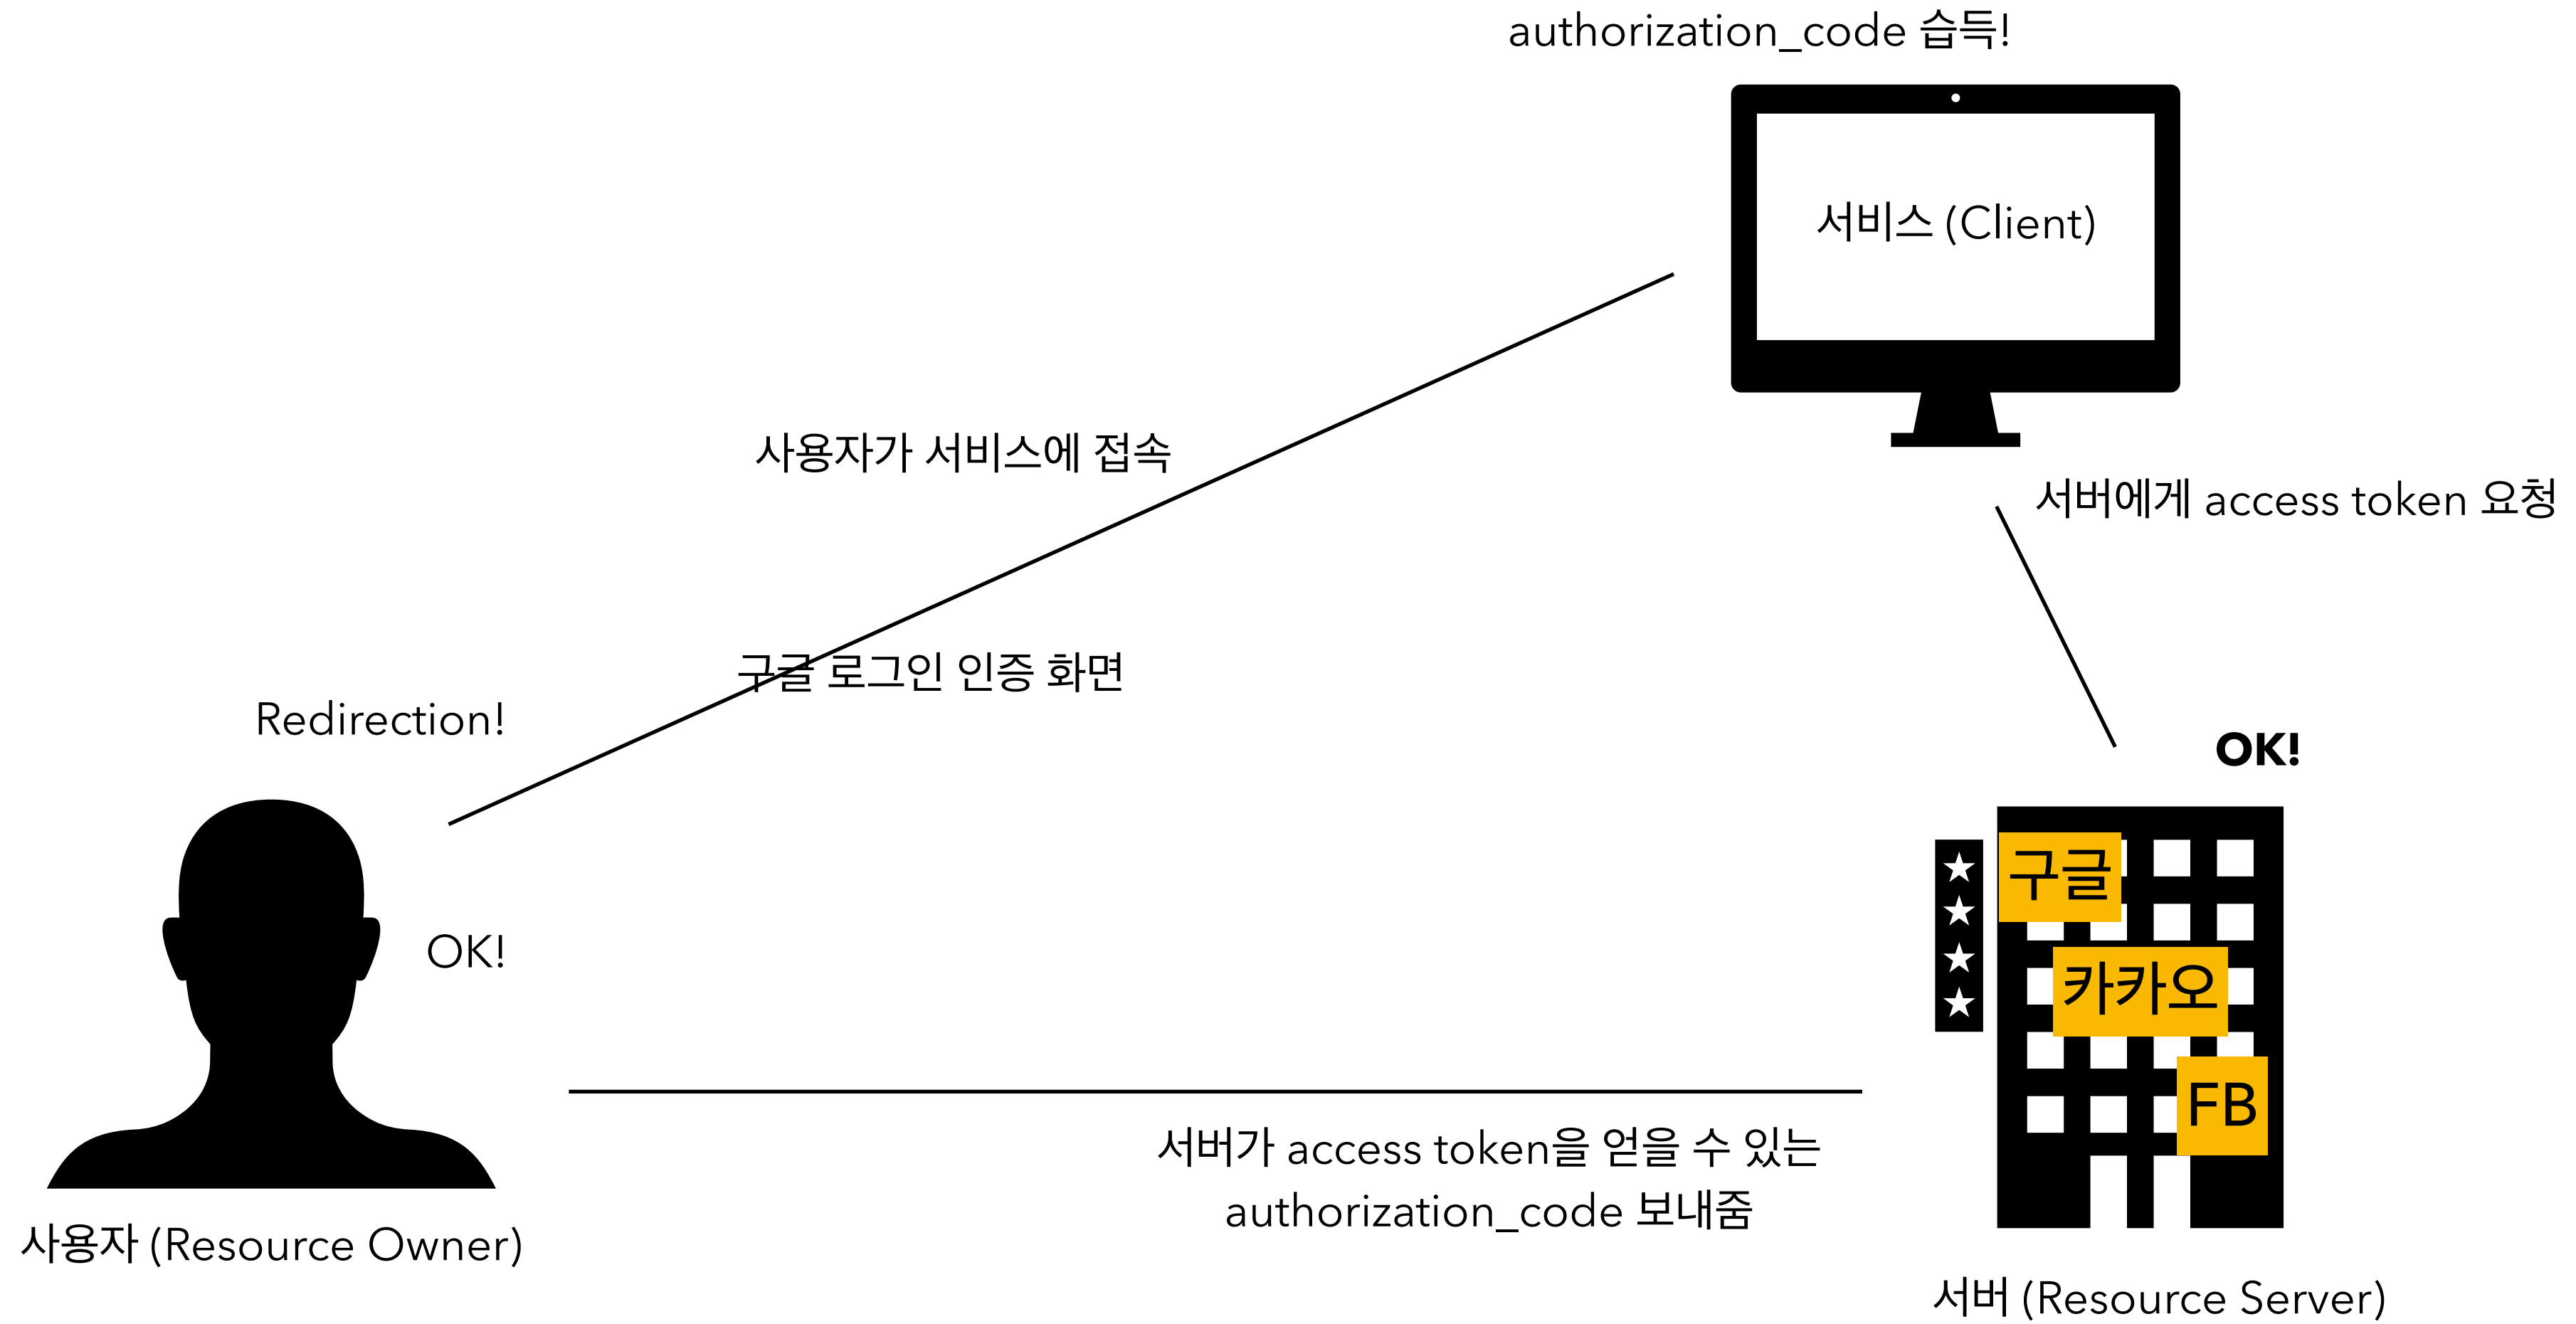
authorization_code 습득!

서비스 (Client)

사용자가 서비스에 접속

서버에게 access token 요청

구글 로그인 인증 화면

Redirection!

OK!

OK!

구글

카카오

FB

서버가 access token을 얻을 수 있는 authorization_code 보내줌

사용자 (Resource Owner)

서버 (Resource Server)